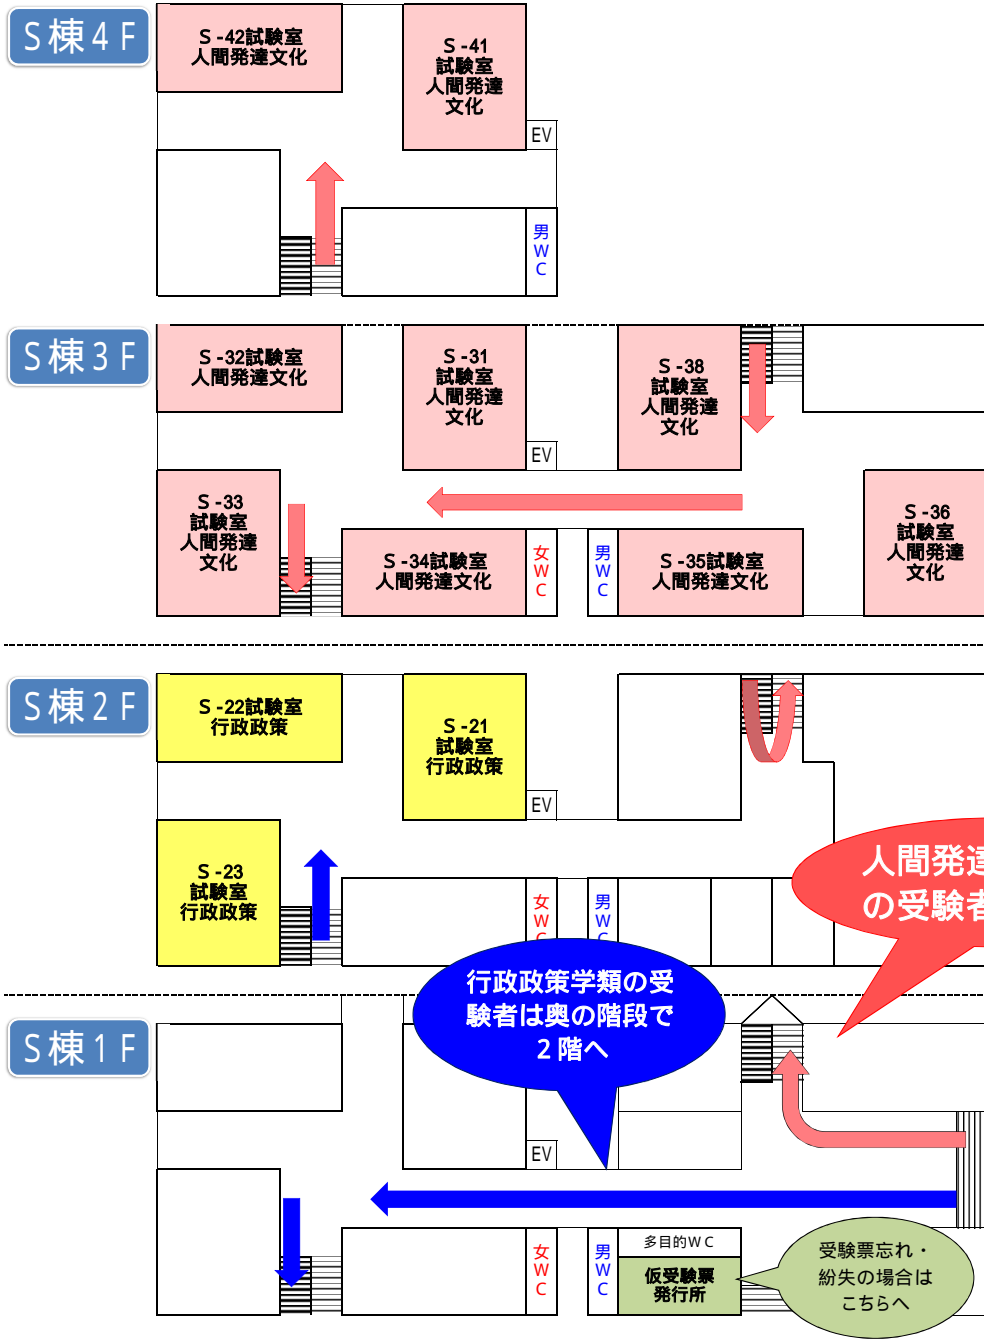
S棟４F

S -42試験室
人間発達文化

S -41
試験室
人間発達
文化

EV

男
W
C

S棟３F

S -32試験室
人間発達文化

S -31
試験室
人間発達
文化

EV

S -38
試験室
人間発達
文化

S -33
試験室
人間発達
文化

S -34試験室
人間発達文化

女
W
C

男
W
C

S -35試験室
人間発達文化

S -36
試験室
人間発達
文化

S棟２F

S -22試験室
行政政策

S -21
試験室
行政政策

EV

S -23
試験室
行政政策

女
W
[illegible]

男
W
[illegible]

人間発達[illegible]
の受験者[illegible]

行政政策学類の受験者は奥の階段で２階へ

S棟１F

EV

多目的ＷＣ

仮受験票
発行所

女
W
C

男
W
C

受験票忘れ・
紛失の場合は
こちらへ